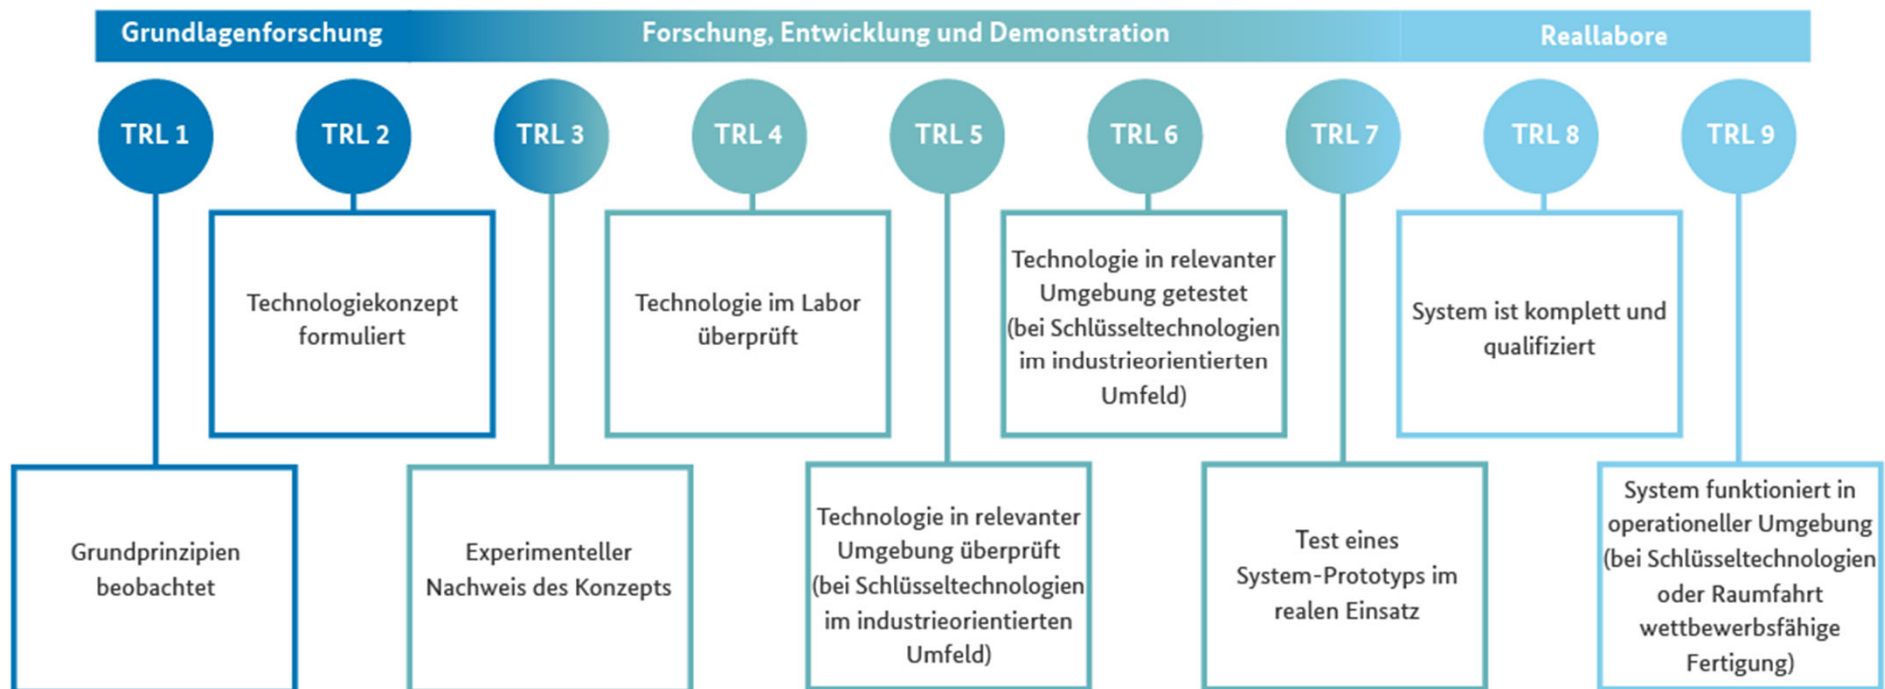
Grundlagenforschung

Forschung, Entwicklung und Demonstration

Reallabore

TRL 1

TRL 2

TRL 3

TRL 4

TRL 5

TRL 6

TRL 7

TRL 8

TRL 9

Technologiekonzept formuliert

Technologie im Labor überprüft

Technologie in relevanter Umgebung getestet (bei Schlüsseltechnologien im industrieorientierten Umfeld)

System ist komplett und qualifiziert

Grundprinzipien beobachtet

Experimenteller Nachweis des Konzepts

Technologie in relevanter Umgebung überprüft (bei Schlüsseltechnologien im industrieorientierten Umfeld)

Test eines System-Prototyps im realen Einsatz

System funktioniert in operationeller Umgebung (bei Schlüsseltechnologien oder Raumfahrt wettbewerbsfähige Fertigung)